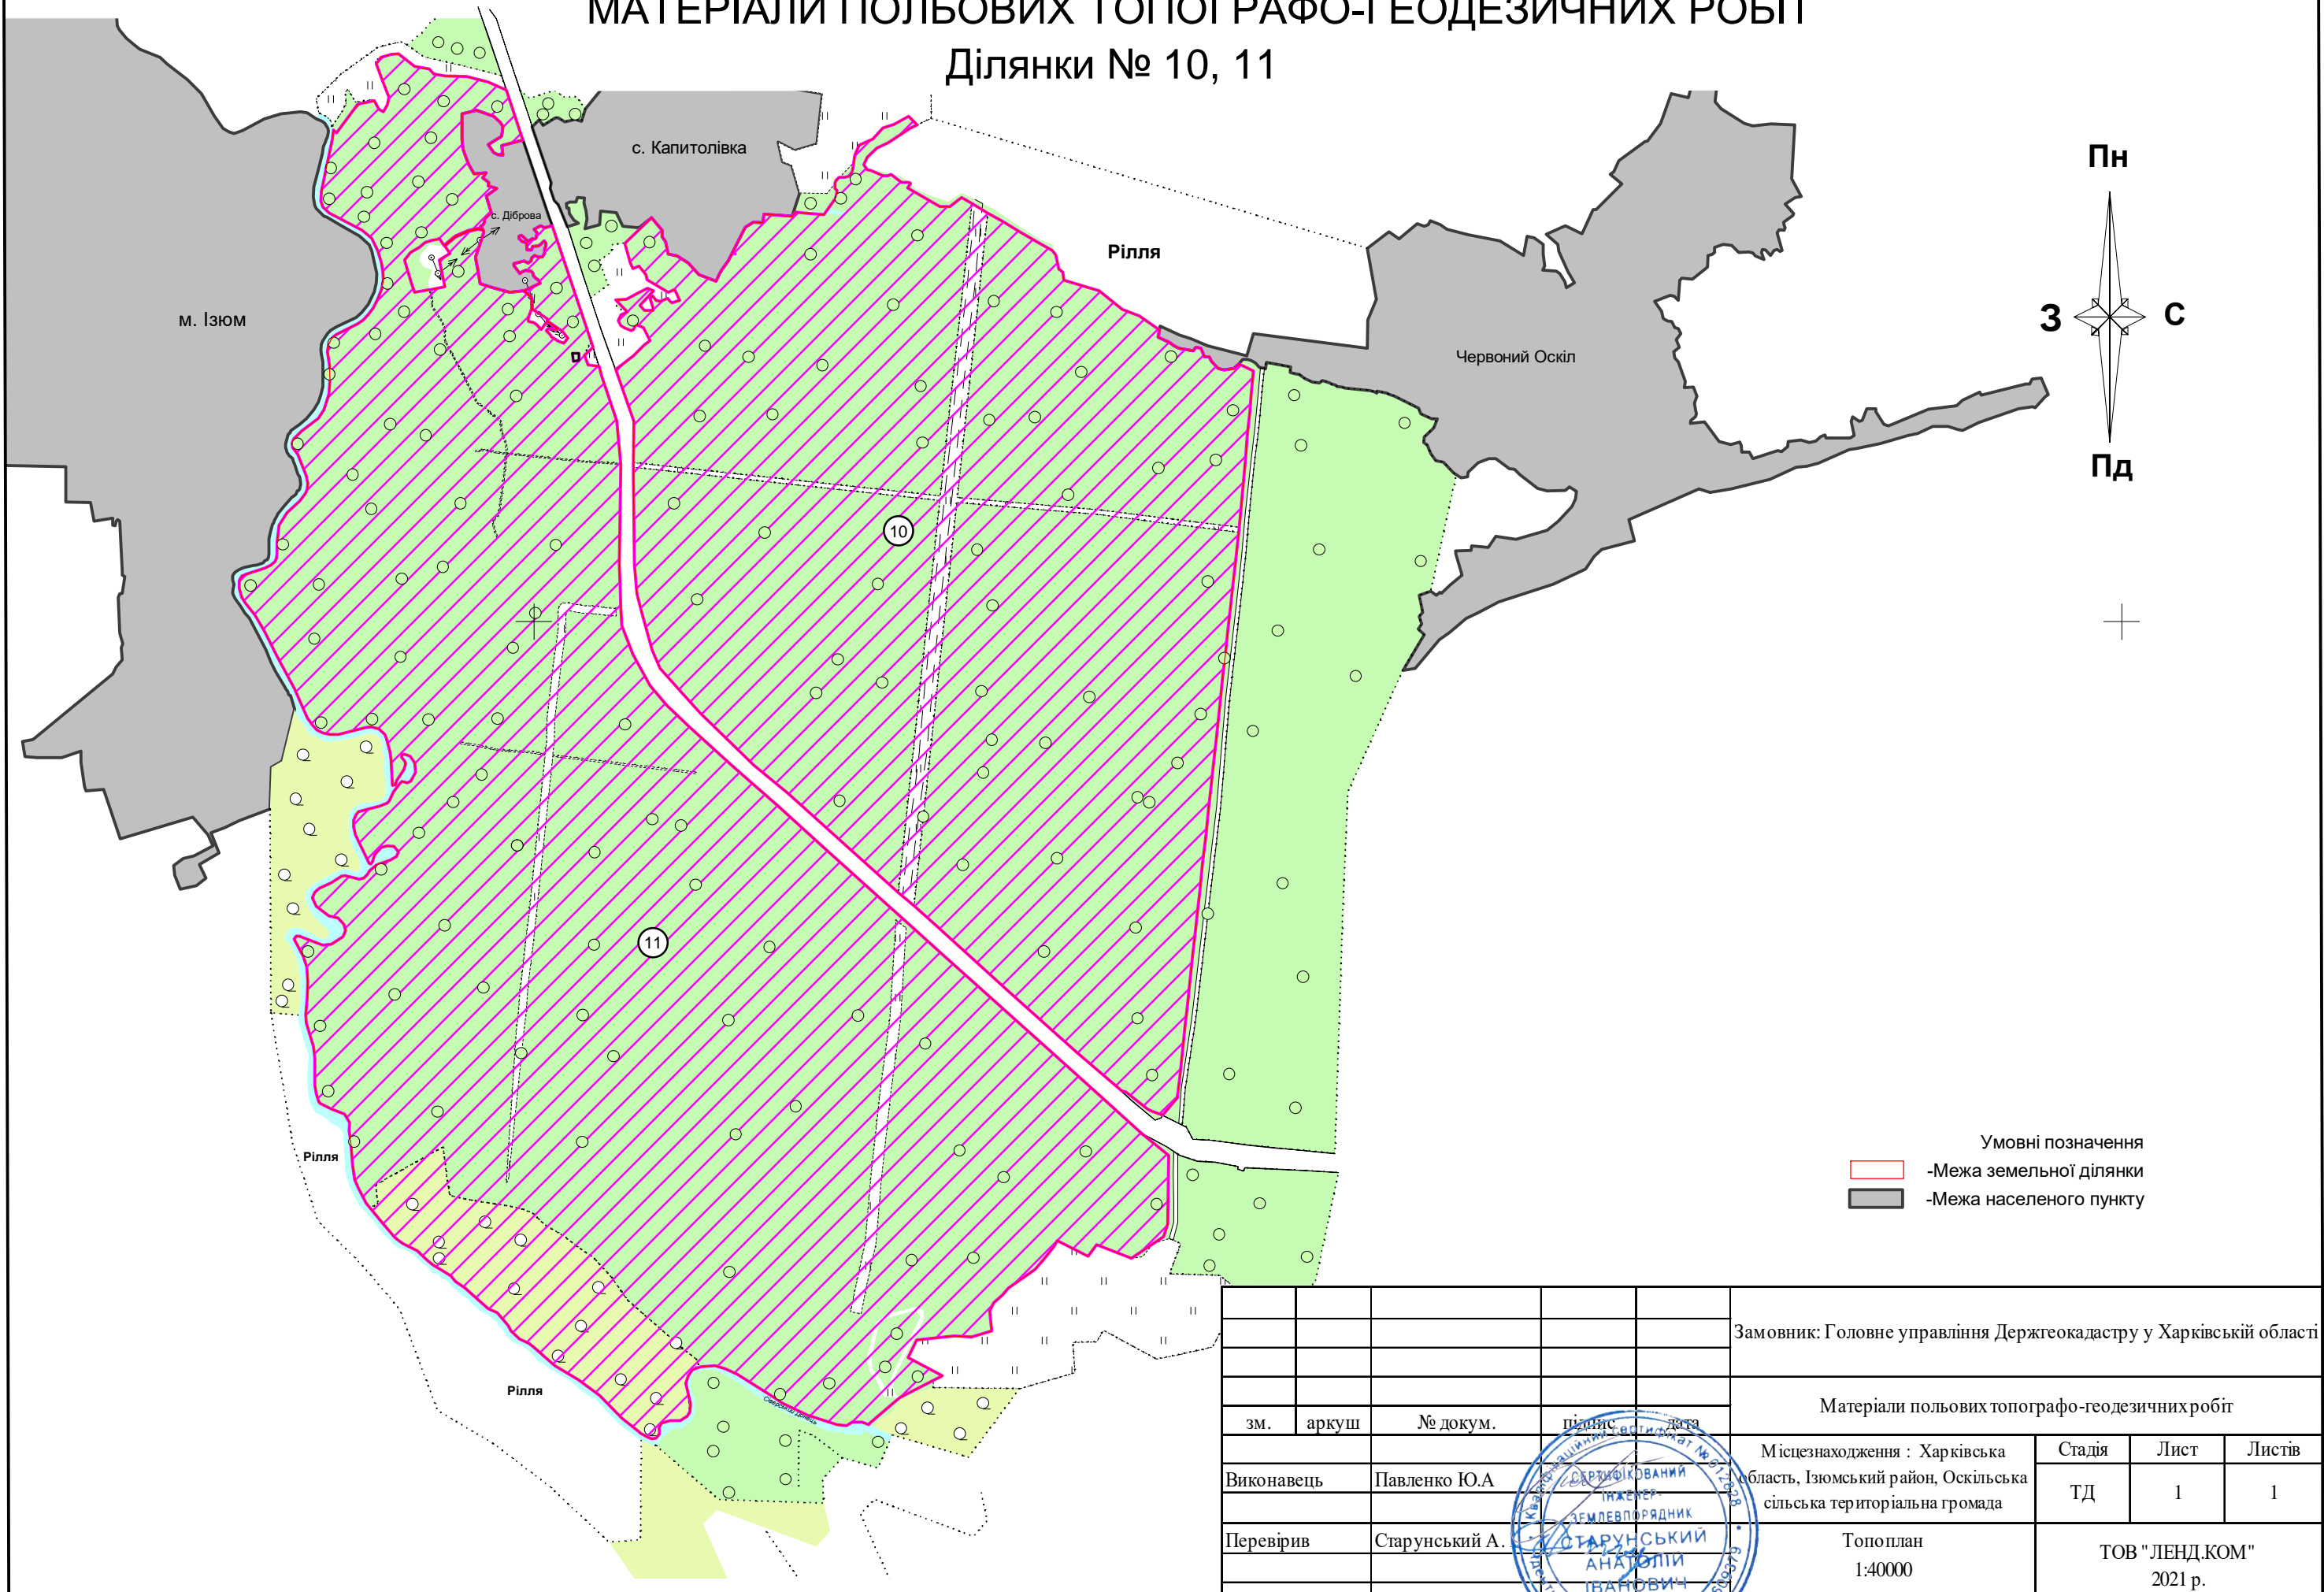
МАТЕРІАЛИ ПОЛЬОВИХ ТОПОГРАФО-ГЕОДЕЗИЧНИХ РОБІТ
Ділянки № 10, 11

с. Капитолівка
с. Діброва
м. Ізюм
Рілля
Червоний Оскіл
Пн
З
С
Пд
10
11
Рілля
Рілля

Умовні позначення
-Межа земельної ділянки
-Межа населеного пункту

Замовник: Головне управління Держгеокадастру у Харківській області

Матеріали польових топографо-геодезичних робіт

| зм. | аркуш | № докум. | підпис | дата |
|---|---|---|---|---|
| Виконавець | | Павленко Ю.А | | |
| Перевірив | | Старунський А. | | |

Місцезнаходження : Харківська область, Ізюмський район, Оскільська сільська територіальна громада

| Стадія | Лист | Листів |
|---|---|---|
| ТД | 1 | 1 |

Топоплан
1:40000

ТОВ "ЛЕНД.КОМ"
2021 р.

Кваліфікаційний сертифікат № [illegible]
СЕРТИФІКОВАНИЙ ІНЖЕНЕР-ЗЕМЛЕВПОРЯДНИК
СТАРУНСЬКИЙ АНАТОЛІЙ ІВАНОВИЧ